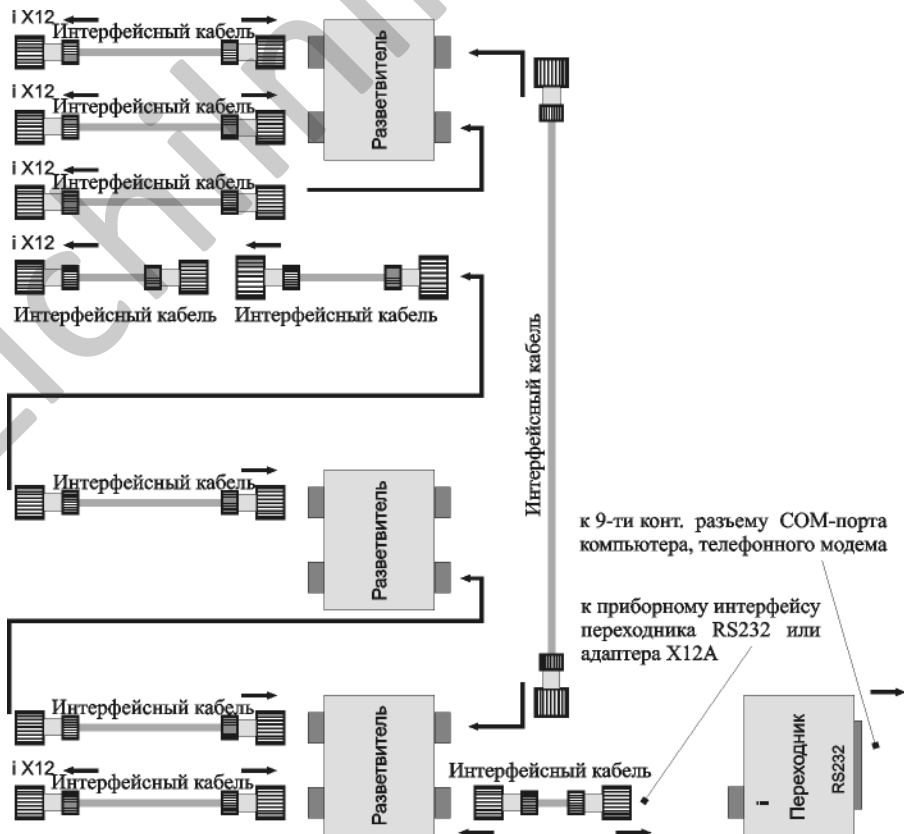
i X12
Интерфейсный кабель
i X12
Интерфейсный кабель
i X12
Интерфейсный кабель
i X12
Интерфейсный кабель Интерфейсный кабель
Разветвитель
Интерфейсный кабель
Интерфейсный кабель
Разветвитель
к 9-ти конт. разъему COM-порта компьютера, телефонного модема
к приборному интерфейсу переходника RS232 или адаптера X12A
Интерфейсный кабель
Разветвитель
i X12
Интерфейсный кабель
Интерфейсный кабель
Переходник
RS232